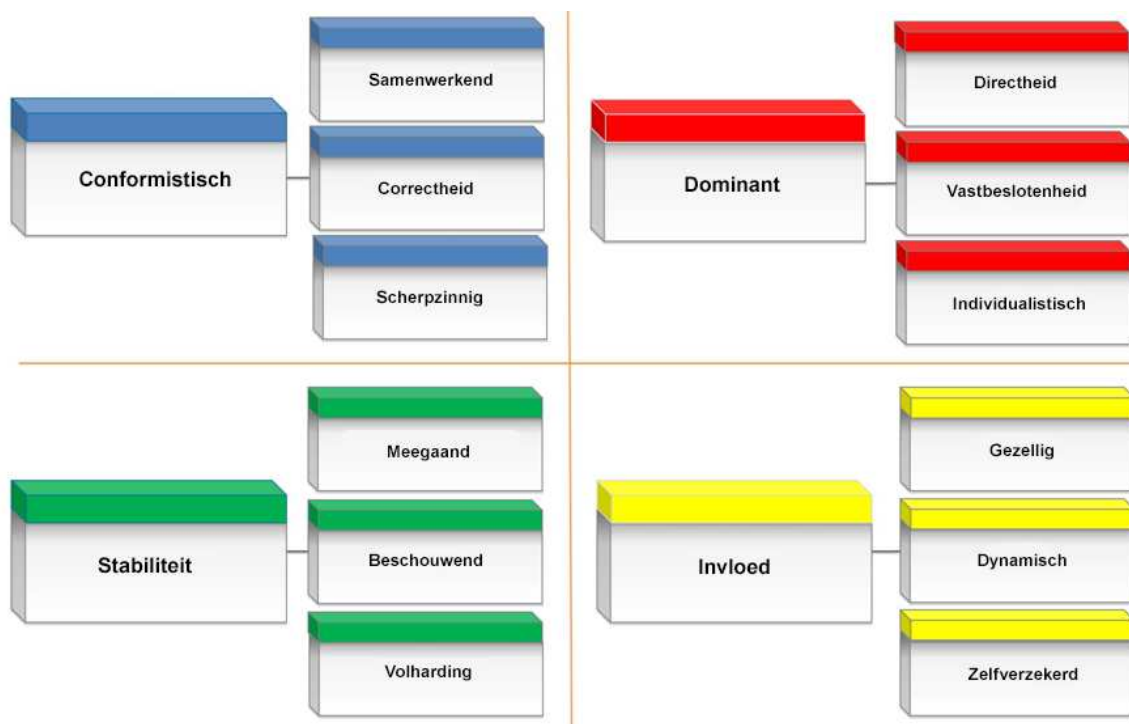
Conformistisch

Samenwerkend

Correctheid

Scherpzinnig

Dominant

Directheid

Vastbeslotenheid

Individualistisch

Stabiliteit

Meegaand

Beschouwend

Volharding

Invloed

Gezellig

Dynamisch

Zelfverzekerd